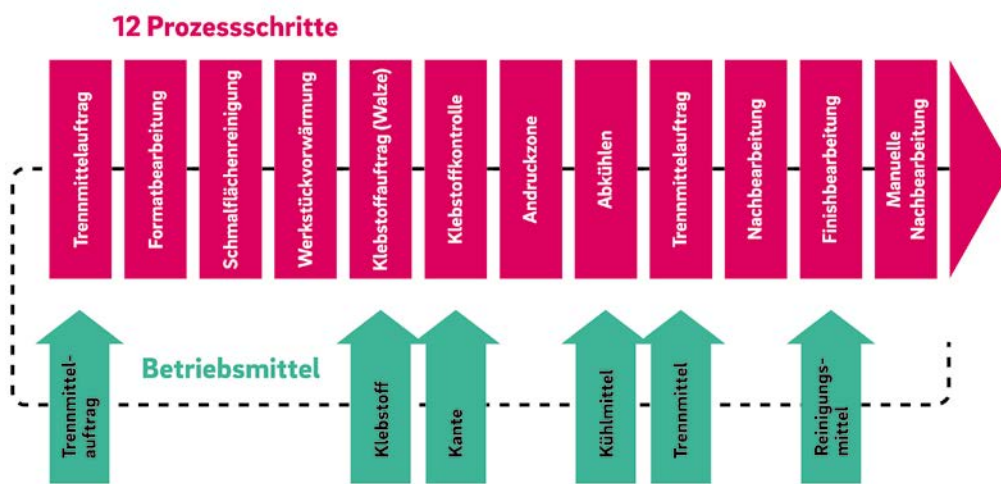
12 Prozessschritte

Trennmittelauftrag

Formatbearbeitung

Schmalflächenreinigung

Werkstückvorwärmung

Klebstoffauftrag (Walze)

Klebstoffkontrolle

Andruckzone

Abkühlen

Trennmittelauftrag

Nachbearbeitung

Finishbearbeitung

Manuelle Nachbearbeitung

Betriebsmittel

Trennmittelauftrag

Klebstoff

Kante

Kühlmittel

Trennmittel

Reinigungsmittel